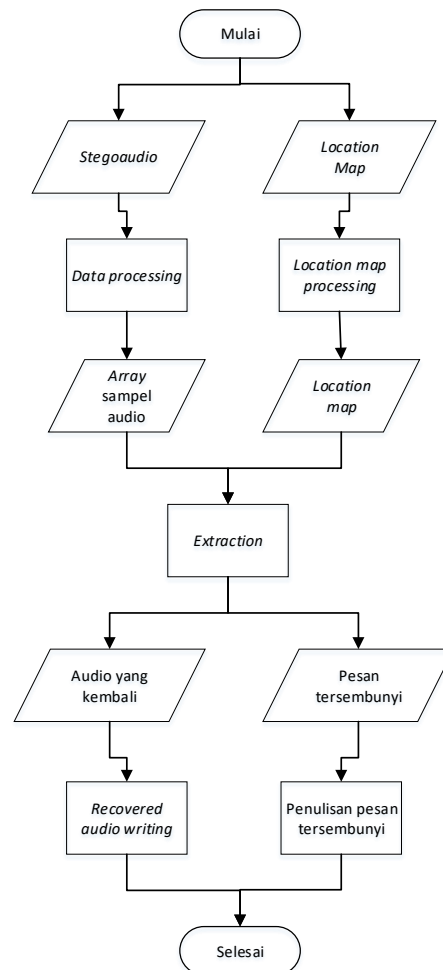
Mulai

Stegoaudio

Location Map

Data processing

Location map processing

Array sampel audio

Location map

Extraction

Audio yang kembali

Pesan tersembunyi

Recovered audio writing

Penulisan pesan tersembunyi

Selesai